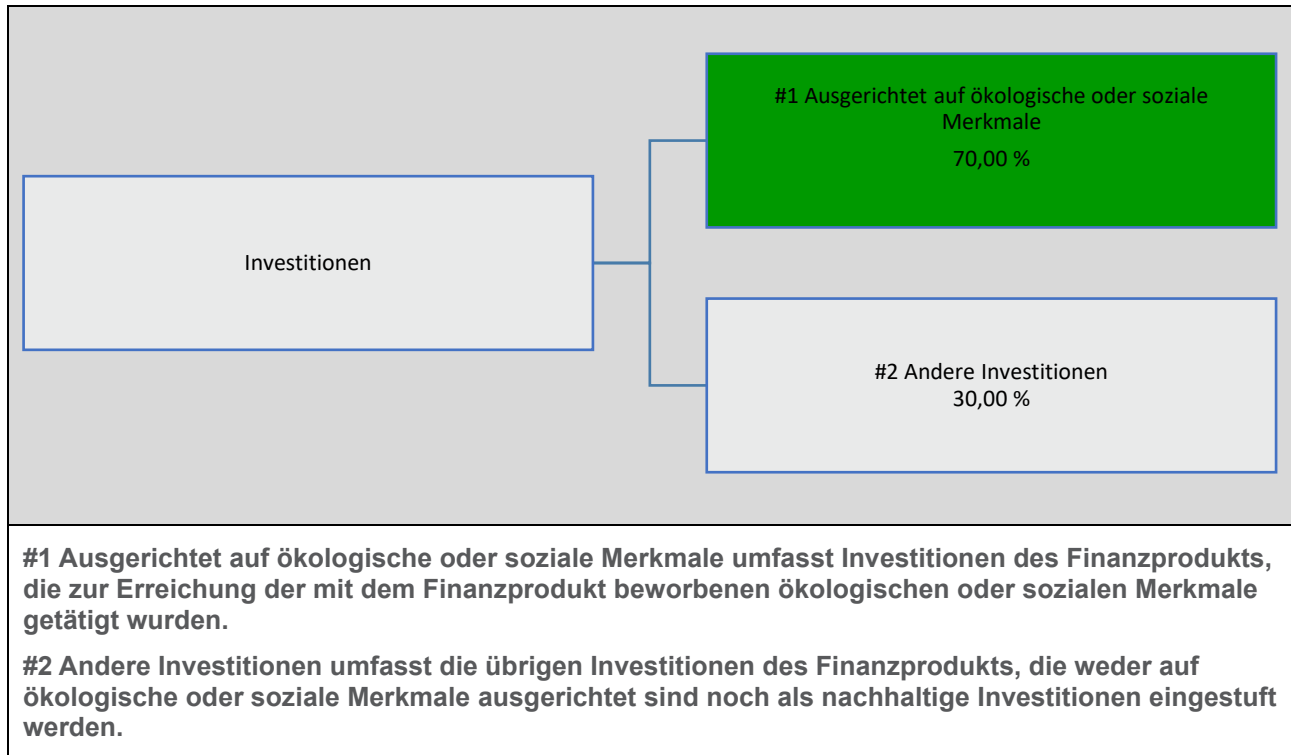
Investitionen

#1 Ausgerichtet auf ökologische oder soziale Merkmale
70,00 %

#2 Andere Investitionen
30,00 %

**#1 Ausgerichtet auf ökologische oder soziale Merkmale umfasst Investitionen des Finanzprodukts, die zur Erreichung der mit dem Finanzprodukt beworbenen ökologischen oder sozialen Merkmale getätigt wurden.**

**#2 Andere Investitionen umfasst die übrigen Investitionen des Finanzprodukts, die weder auf ökologische oder soziale Merkmale ausgerichtet sind noch als nachhaltige Investitionen eingestuft werden.**